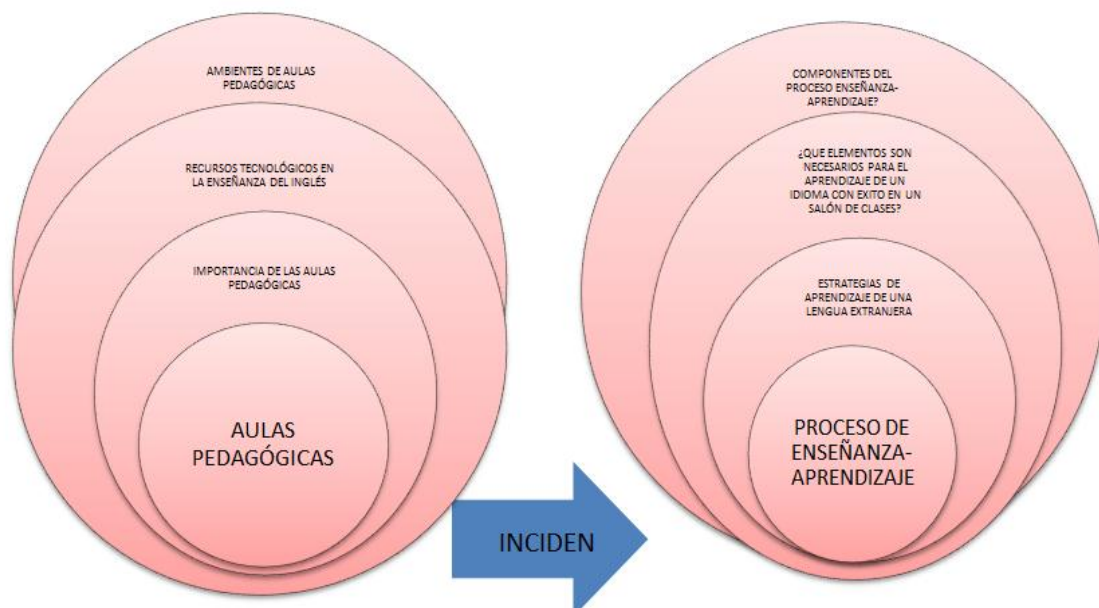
AMBIENTES DE AULAS PEDAGÓGICAS

RECURSOS TECNOLÓGICOS EN LA ENSEÑANZA DEL INGLÉS

IMPORTANCIA DE LAS AULAS PEDAGÓGICAS

AULAS PEDAGÓGICAS

INCIDEN

COMPONENTES DEL PROCESO ENSEÑANZA-APRENDIZAJE?

¿QUE ELEMENTOS SON NECESARIOS PARA EL APRENDIZAJE DE UN IDIOMA CON EXITO EN UN SALÓN DE CLASES?

ESTRATEGIAS DE APRENDIZAJE DE UNA LENGUA EXTRANJERA

PROCESO DE ENSEÑANZA-APRENDIZAJE